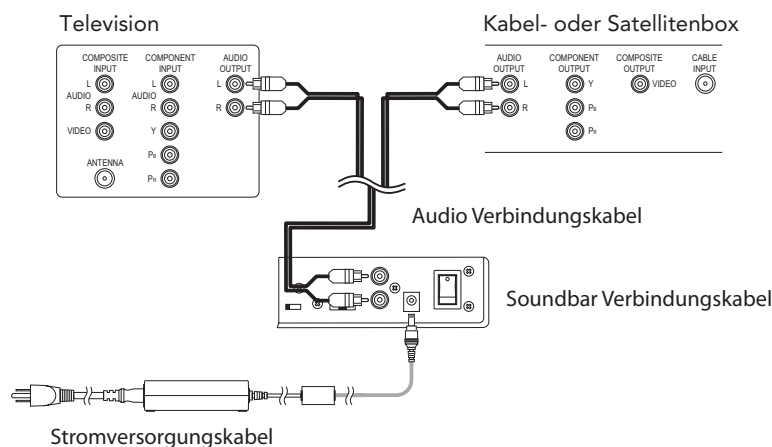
Television

COMPOSITE INPUT
L
AUDIO
R
VIDEO
ANTENNA

COMPONENT INPUT
L
AUDIO
R
Y
$P_B$
$P_R$

AUDIO OUTPUT
L
R

Kabel- oder Satellitenbox

AUDIO OUTPUT
L
R

COMPONENT OUTPUT
Y
$P_B$
$P_R$

COMPOSITE OUTPUT
VIDEO

CABLE INPUT

Audio Verbindungskabel

Soundbar Verbindungskabel

Stromversorgungkabel